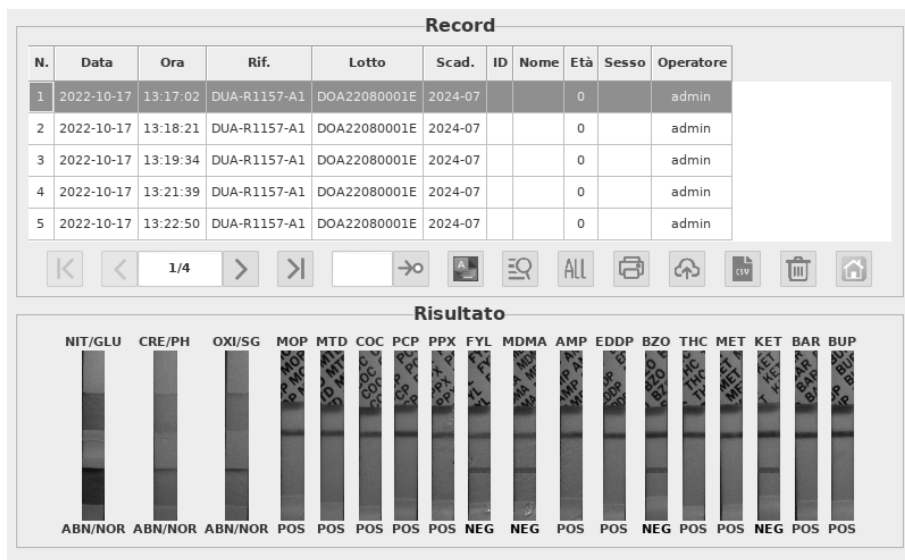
Record

| N. | Data | Ora | Rif. | Lotto | Scad. | ID | Nome | Età | Sesso | Operatore |
|---|---|---|---|---|---|---|---|---|---|---|
| 1 | 2022-10-17 | 13:17:02 | DUA-R1157-A1 | DOA22080001E | 2024-07 | | | 0 | | admin |
| 2 | 2022-10-17 | 13:18:21 | DUA-R1157-A1 | DOA22080001E | 2024-07 | | | 0 | | admin |
| 3 | 2022-10-17 | 13:19:34 | DUA-R1157-A1 | DOA22080001E | 2024-07 | | | 0 | | admin |
| 4 | 2022-10-17 | 13:21:39 | DUA-R1157-A1 | DOA22080001E | 2024-07 | | | 0 | | admin |
| 5 | 2022-10-17 | 13:22:50 | DUA-R1157-A1 | DOA22080001E | 2024-07 | | | 0 | | admin |

1/4

ALL

Risultato

NIT/GLU CRE/PH OXI/SG MOP MTD COC PCP PPX FYL MDMA AMP EDDP BZO THC MET KET BAR BUP

ABN/NOR ABN/NOR ABN/NOR POS POS POS POS POS NEG NEG POS POS NEG POS POS NEG POS POS